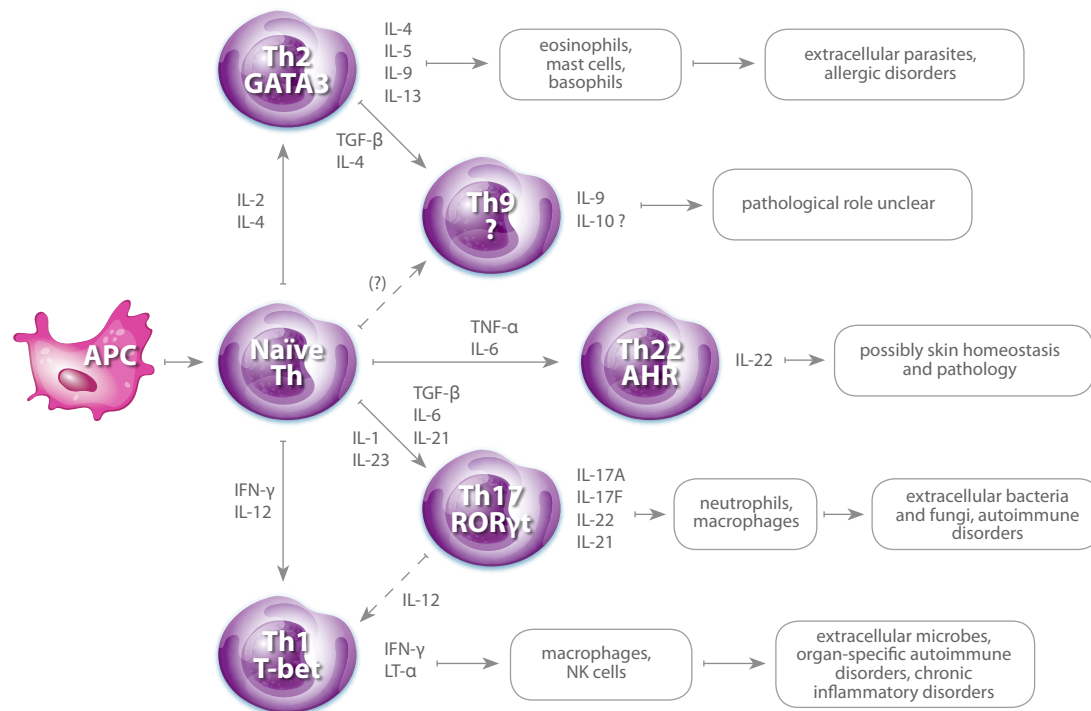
Th2
GATA3

IL-4
IL-5
IL-9
IL-13

eosinophils, mast cells, basophils

extracellular parasites, allergic disorders

TGF-β
IL-4

IL-2
IL-4

Th9
?

IL-9
IL-10 ?

pathological role unclear

(?)

APC

Naïve
Th

TNF-α
IL-6

Th22
AHR

IL-22

possibly skin homeostasis and pathology

TGF-β
IL-6
IL-21

IL-1
IL-23

IFN-γ
IL-12

Th17
RORγt

IL-17A
IL-17F
IL-22
IL-21

neutrophils, macrophages

extracellular bacteria and fungi, autoimmune disorders

IL-12

Th1
T-bet

IFN-γ
LT-α

macrophages, NK cells

extracellular microbes, organ-specific autoimmune disorders, chronic inflammatory disorders